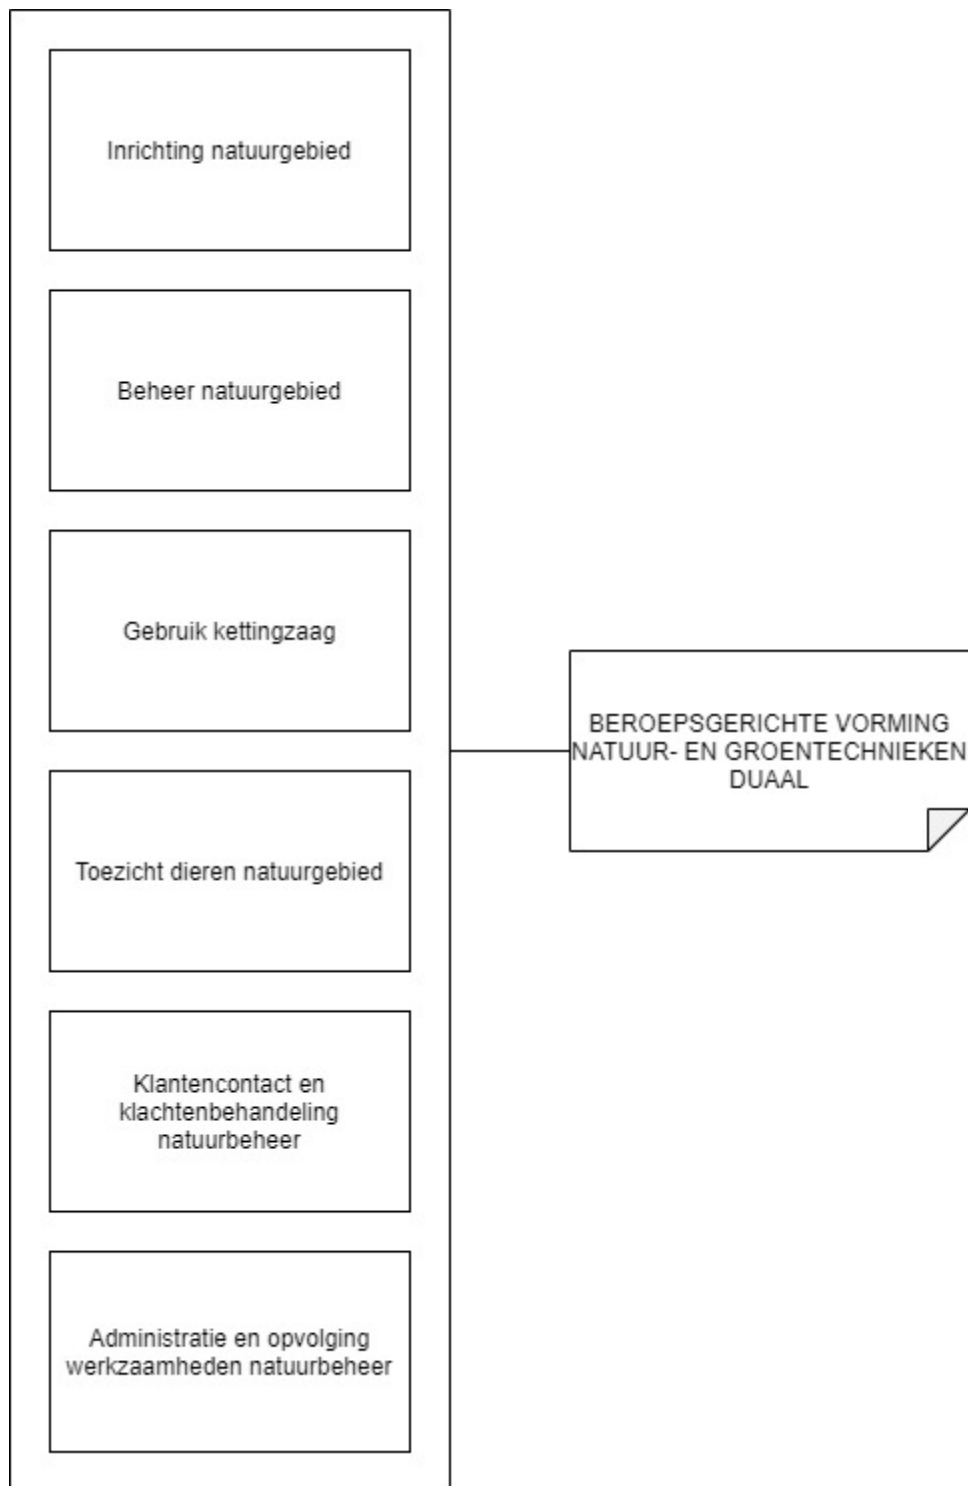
Inrichting natuurgebied

Beheer natuurgebied

Gebruik kettingzaag

Toezicht dieren natuurgebied

Klantencontact en klachtenbehandeling natuurbeheer

Administratie en opvolging werkzaamheden natuurbeheer

BEROEPSGERICHTE VORMING NATUUR- EN GROENTECHNIEKEN DUAAL